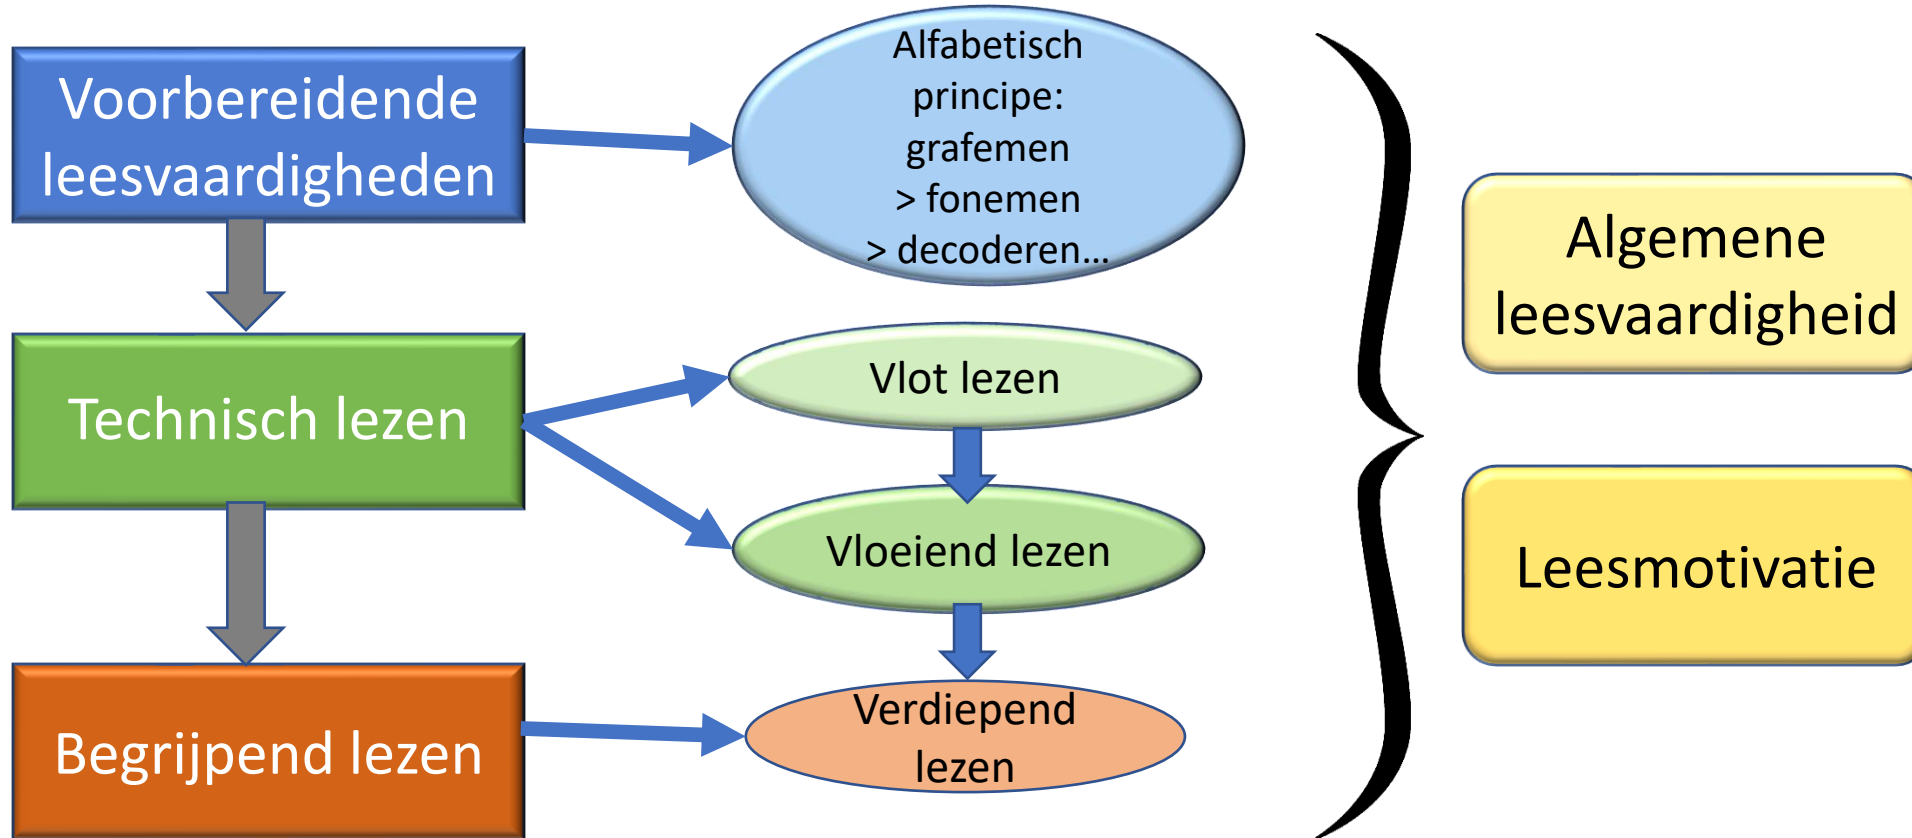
Voorbereidende leesvaardigheden

Alfabetisch principe: grafemen > fonemen > decoderen...

Technisch lezen

Vlot lezen

Vloeiend lezen

Begrijpend lezen

Verdiepend lezen

Algemene leesvaardigheid

Leesmotivatie